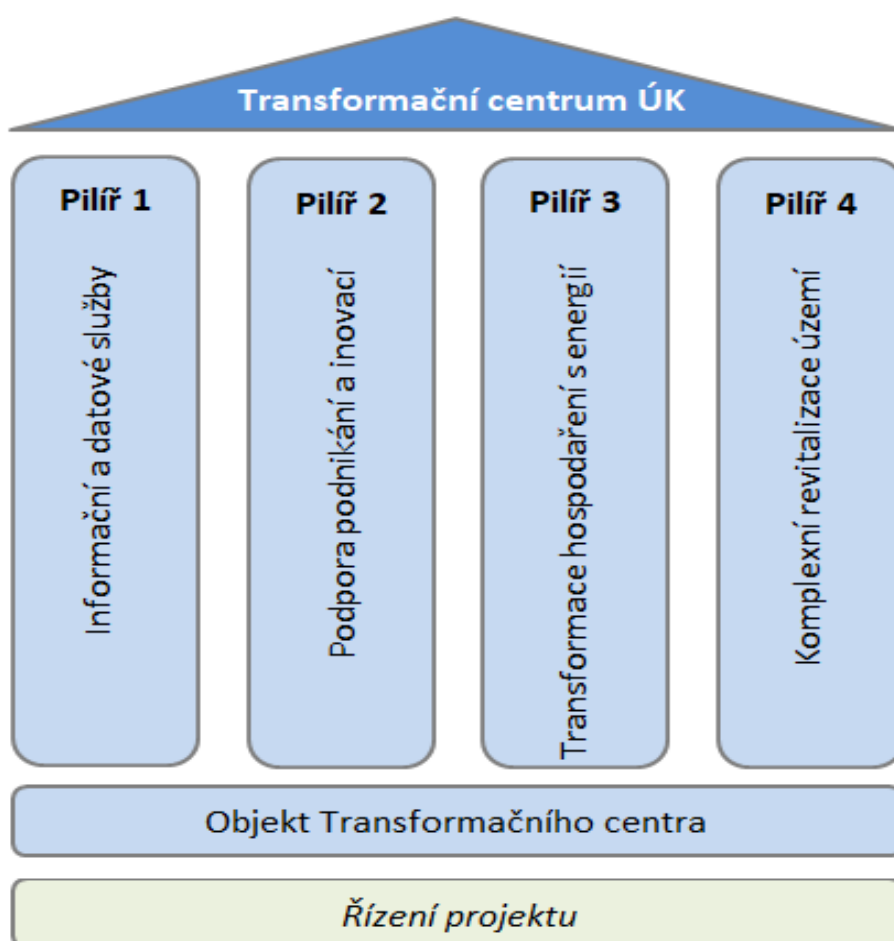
Transformační centrum ÚK

Pilíř 1

Informační a datové služby

Pilíř 2

Podpora podnikání a inovací

Pilíř 3

Transformace hospodaření s energií

Pilíř 4

Komplexní revitalizace území

Objekt Transformačního centra

Řízení projektu